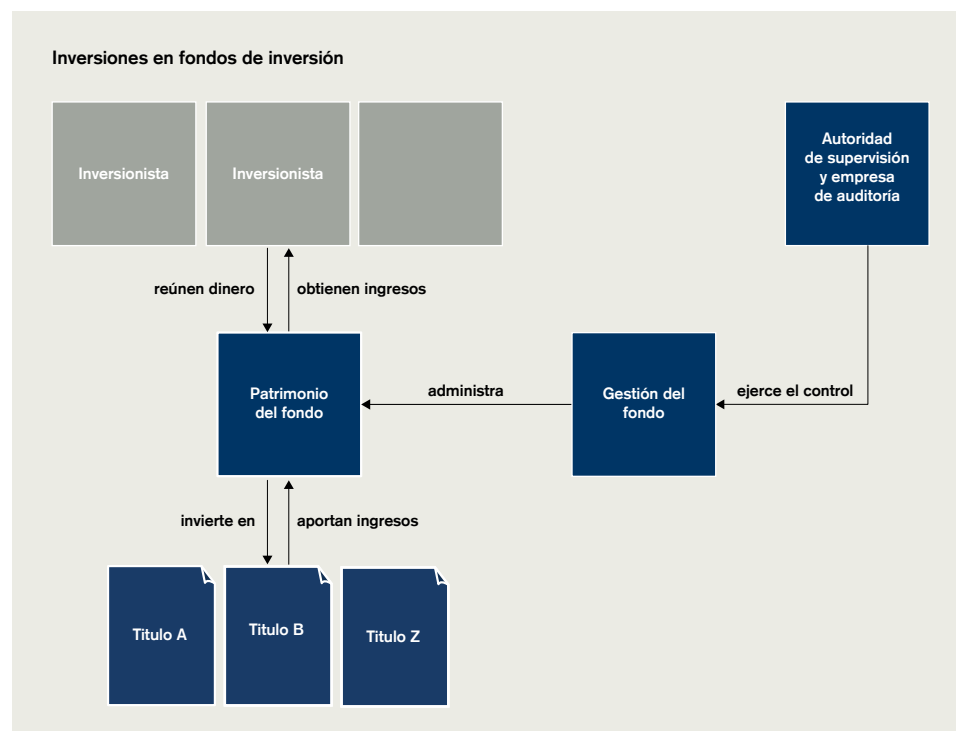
Inversiones en fondos de inversión

Inversionista

Inversionista

Autoridad de supervisión y empresa de auditoría

reúnen dinero

obtienen ingresos

Patrimonio del fondo

administra

Gestión del fondo

ejerce el control

invierte en

aportan ingresos

Titulo A

Titulo B

Titulo Z